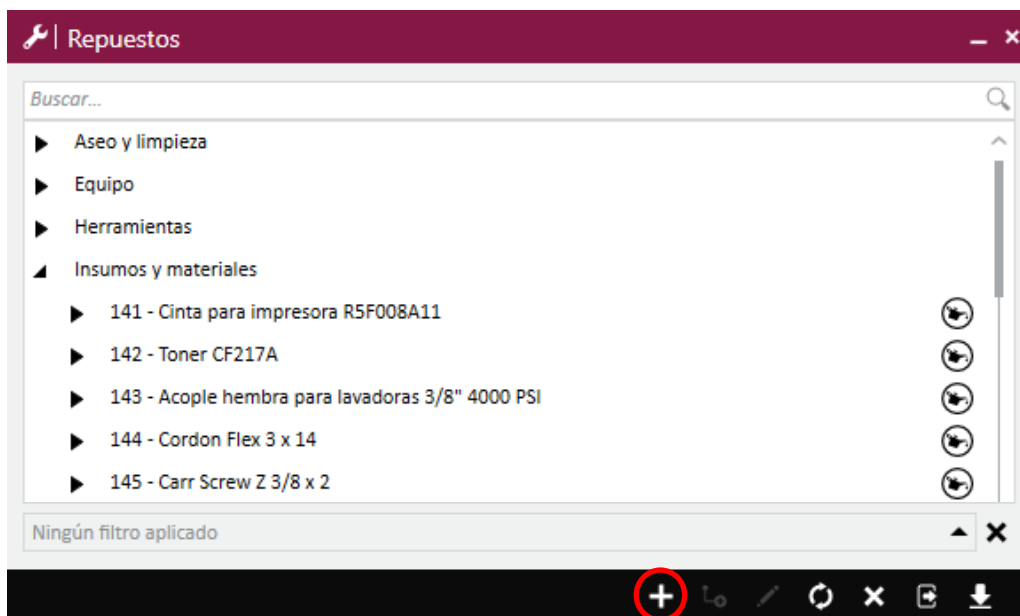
Repuestos

Buscar...

Aseo y limpieza

Equipo

Herramientas

Insumos y materiales

141 - Cinta para impresora R5F008A11

142 - Toner CF217A

143 - Acople hembra para lavadoras 3/8" 4000 PSI

144 - Cordon Flex 3 x 14

145 - Carr Screw Z 3/8 x 2

Ningún filtro aplicado